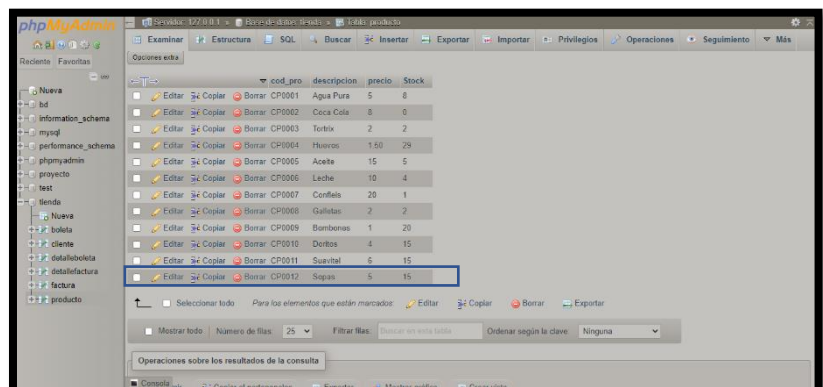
phpMyAdmin

Servidor: 127.0.0.1 » Base de datos: tienda » Tabla: producto

Examinar | Estructura | SQL | Buscar | Insertar | Exportar | Importar | Privilegios | Operaciones | Seguimiento | Más

Reciente | Favoritas

Opciones extra

Nueva
bd
information_schema
mysql
performance_schema
phpmyadmin
proyecto
test
tienda
Nueva
boleta
cliente
detalleboleta
detallefactura
factura
producto

| | | | | cod_pro | descripcion | precio | Stock |
|---|---|---|---|---|---|---|---|
| | Editar | Copiar | Borrar | CP0001 | Agua Pura | 5 | 8 |
| | Editar | Copiar | Borrar | CP0002 | Coca Cola | 8 | 6 |
| | Editar | Copiar | Borrar | CP0003 | Torbix | 2 | 2 |
| | Editar | Copiar | Borrar | CP0004 | Huevos | 1.50 | 29 |
| | Editar | Copiar | Borrar | CP0005 | Aceite | 15 | 5 |
| | Editar | Copiar | Borrar | CP0006 | Leche | 10 | 4 |
| | Editar | Copiar | Borrar | CP0007 | Confleis | 20 | 1 |
| | Editar | Copiar | Borrar | CP0008 | Galletas | 2 | 2 |
| | Editar | Copiar | Borrar | CP0009 | Bombonas | 1 | 20 |
| | Editar | Copiar | Borrar | CP0010 | Doritos | 4 | 15 |
| | Editar | Copiar | Borrar | CP0011 | Suavitel | 6 | 15 |
| | Editar | Copiar | Borrar | CP0012 | Sopas | 5 | 15 |

Seleccionar todo   Para los elementos que están marcados:   Editar   Copiar   Borrar   Exportar

Mostrar todo | Número de filas: 25 | Filtrar filas: Buscar en esta tabla | Ordenar según la clave: Ninguna

Operaciones sobre los resultados de la consulta

Consola